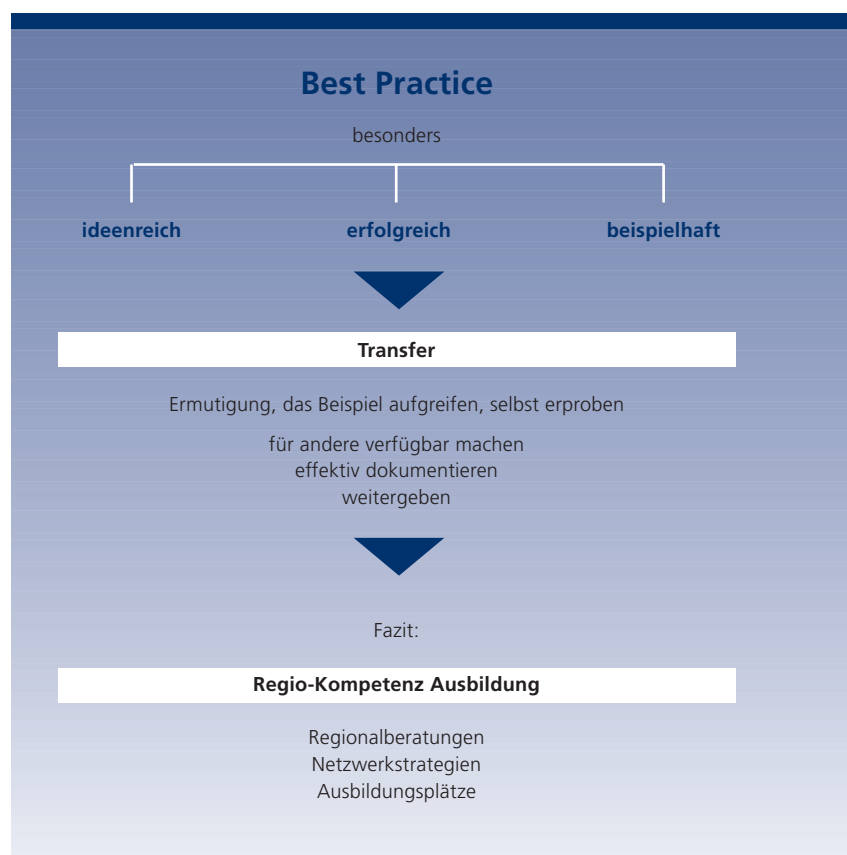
Best Practice

besonders

ideenreich

erfolgreich

beispielhaft

Transfer

Ermutigung, das Beispiel aufgreifen, selbst erproben

für andere verfügbar machen
effektiv dokumentieren
weitergeben

Fazit:

Regio-Kompetenz Ausbildung

Regionalberatungen
Netzwerkstrategien
Ausbildungsplätze